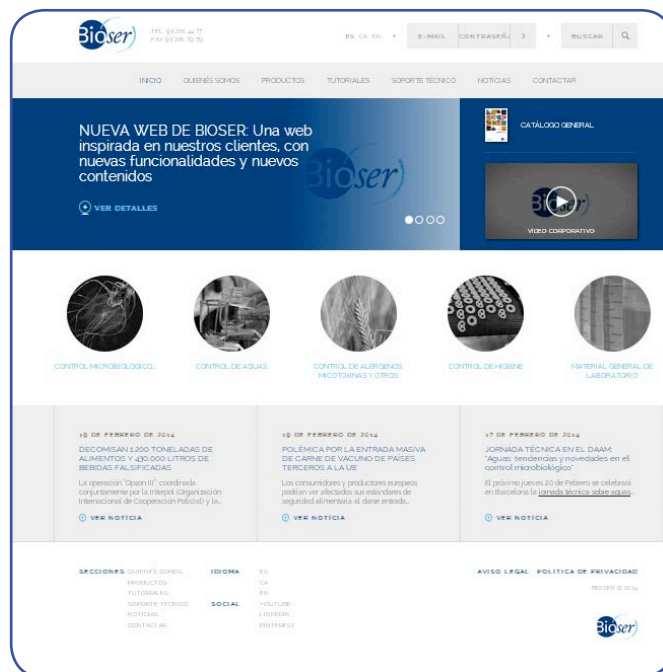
Bioser

TEL. 93 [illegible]
FAX 93 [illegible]

ES CA EN

E-MAIL CONTRASEÑA

BUSCAR

INICIO QUIENES SOMOS PRODUCTOS TUTORIALES SOPORTE TÉCNICO NOTICIAS CONTACTAR

NUEVA WEB DE BIOSER: Una web inspirada en nuestros clientes, con nuevas funcionalidades y nuevos contenidos

VER DETALLES

CATÁLOGO GENERAL

VÍDEO CORPORATIVO

CONTROL MICROBIOLÓGICO...

CONTROL DE AGUAS

CONTROL DE ALERGENOS MICOTOXINAS Y OTROS

CONTROL DE HIGIENE

MATERIAL GENERAL DE LABORATORIO

19 DE FEBRERO DE 2014

DECOMISAN 1.200 TONELADAS DE ALIMENTOS Y 430.000 LITROS DE BEBIDAS FALSIFICADAS

La operación "Opson III", coordinada conjuntamente por la Interpol (Organización Internacional de Cooperación Policial) y la...

VER NOTICIA

19 DE FEBRERO DE 2014

POLÉMICA POR LA ENTRADA MASIVA DE CARNE DE VACUNO DE PAÍSES TERCEROS A LA UE

Los consumidores y productores europeos podrían ver afectados sus estándares de seguridad alimentaria al darse entrada...

VER NOTICIA

17 DE FEBRERO DE 2014

JORNADA TÉCNICA EN EL DAAM: "Aguas: tendencias y novedades en el control microbiológico"

El próximo jueves 20 de Febrero se celebrará en Barcelona la jornada técnica sobre aguas...

VER NOTICIA

SECCIONES QUIENES SOMOS PRODUCTOS TUTORIALES SOPORTE TÉCNICO NOTICIAS CONTACTAR

IDIOMA ES CA EN

SOCIAL YOUTUBE LINKEDIN PINTEREST

AVISO LEGAL POLÍTICA DE PRIVACIDAD

BIOSER © 2014

Bioser